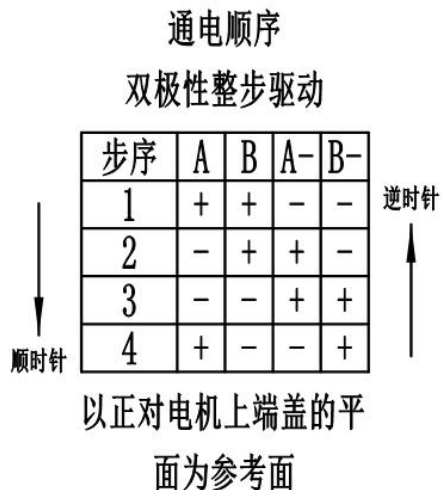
通电顺序

双极性整步驱动

| 步序 | A | B | A- | B- |
|---|---|---|---|---|
| 1 | + | + | − | − |
| 2 | − | + | + | − |
| 3 | − | − | + | + |
| 4 | + | − | − | + |

逆时针

顺时针

以正对电机上端盖的平面为参考面